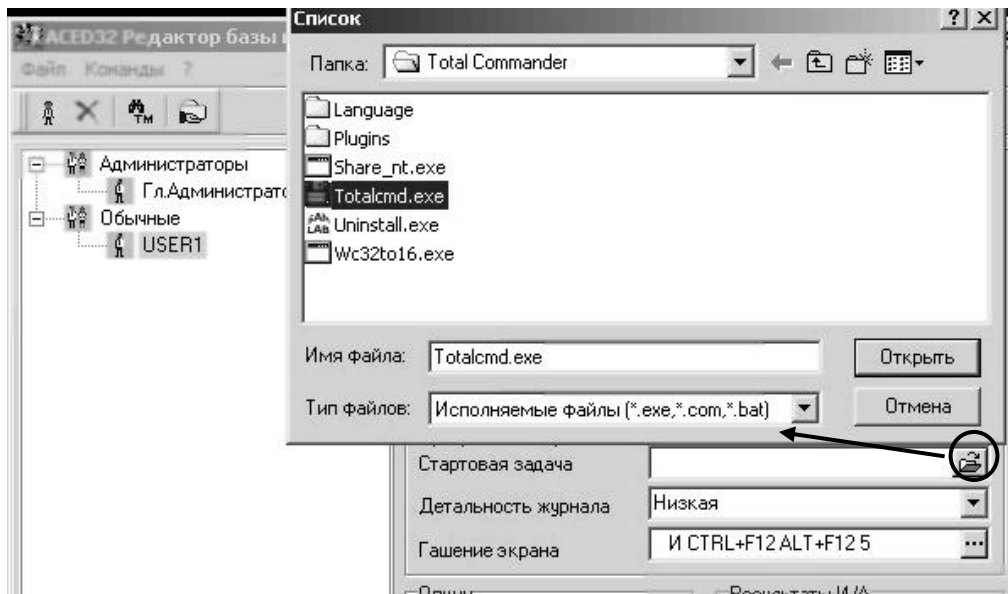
ACED32 Редактор базы
Файл Команды ?
Администраторы
Гл.Администрато
Обычные
USER1

Список
?
Папка: Total Commander
Language
Plugins
Share_nt.exe
Totalcmd.exe
Uninstall.exe
Wc32to16.exe
Имя файла: Totalcmd.exe
Открыть
Тип файлов: Исполняемые файлы (*.exe,*.com,*.bat)
Отмена

Стартовая задача
Детальность журнала Низкая
Гашение экрана И CTRL+F12 ALT+F12 5
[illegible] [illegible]